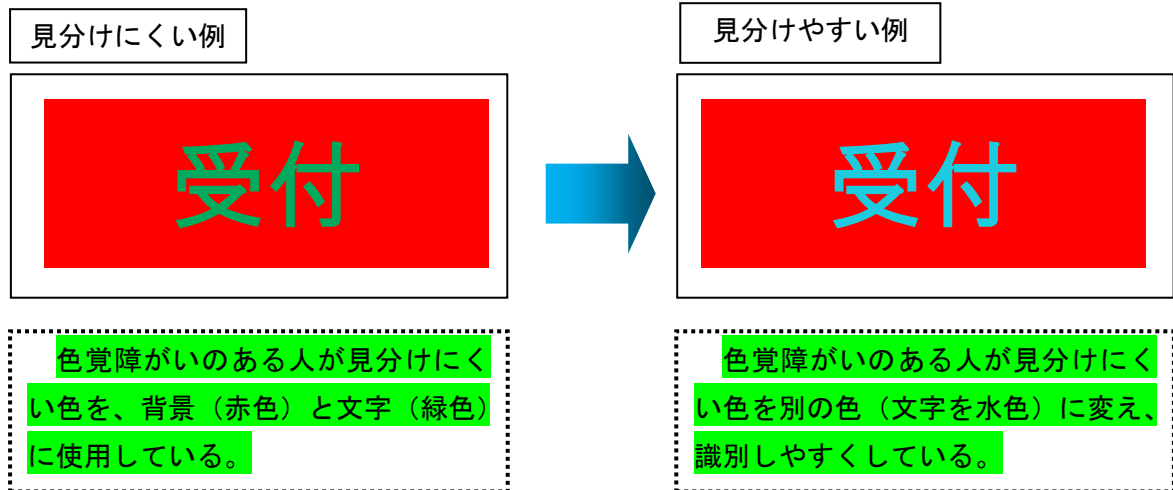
見分けにくい例

受付

色覚障がいのある人が見分けにくい色を、背景（赤色）と文字（緑色）に使用している。

見分けやすい例

受付

色覚障がいのある人が見分けにくい色を別の色（文字を水色）に変え、識別しやすくしている。